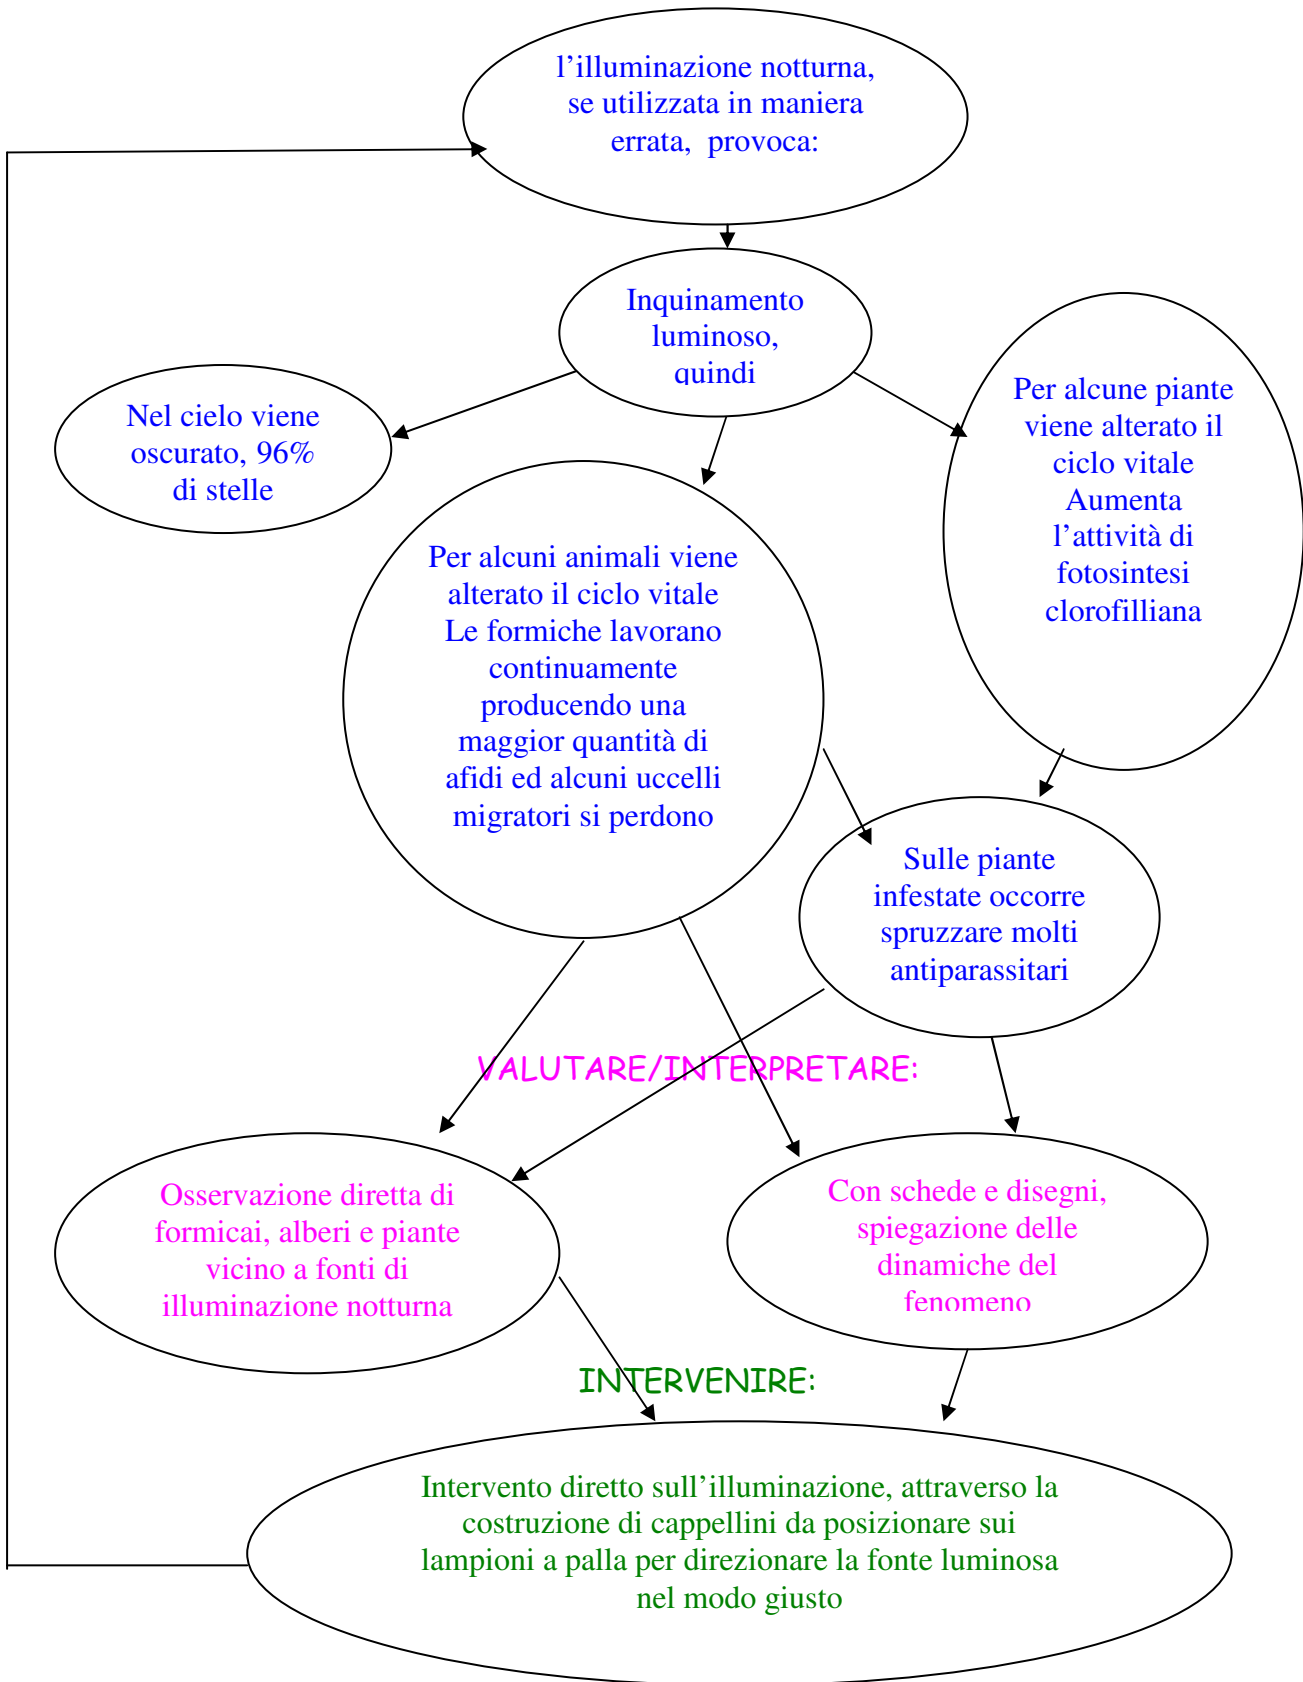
l’illuminazione notturna, se utilizzata in maniera errata, provoca:

Inquinamento luminoso, quindi

Nel cielo viene oscurato, 96% di stelle

Per alcuni animali viene alterato il ciclo vitale Le formiche lavorano continuamente producendo una maggior quantità di afidi ed alcuni uccelli migratori si perdono

Per alcune piante viene alterato il ciclo vitale Aumenta l’attività di fotosintesi clorofilliana

Sulle piante infestate occorre spruzzare molti antiparassitari

VALUTARE/INTERPRETARE:

Osservazione diretta di formicai, alberi e piante vicino a fonti di illuminazione notturna

Con schede e disegni, spiegazione delle dinamiche del fenomeno

INTERVENIRE:

Intervento diretto sull’illuminazione, attraverso la costruzione di cappellini da posizionare sui lampioni a palla per direzionare la fonte luminosa nel modo giusto